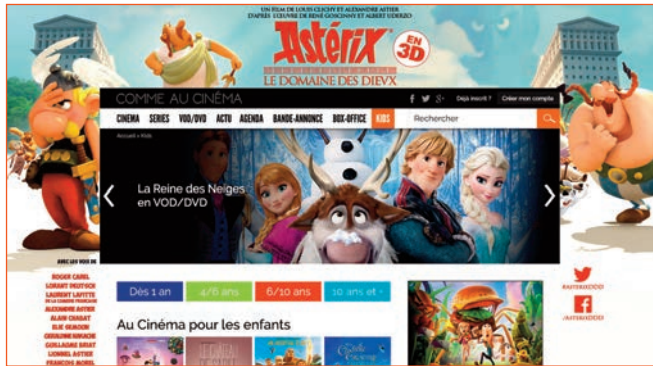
UN FILM DE LOUIS CLICHY ET ALEXANDRE ASTIER
D'APRÈS L'ŒUVRE DE RENÉ GOSCINNY ET ALBERT UDERZO

Astérix EN 3D

LE DOMAINE DES DIEVX

COMME AU CINÉMA

Déjà inscrit ? Créer mon compte

CINEMA SERIES VOD/DVD ACTU AGENDA BANDE-ANNONCE BOX-OFFICE KIDS Rechercher

Accueil » Kids

La Reine des Neiges en VOD/DVD

AVEC LES VOIX DE
ROGER CAREL
LORANT DEUTSCH
LAURENT LAFITTE
ALEXANDRE ASTIER
ALAIN CHABAT
ELIE SEMOUN
GÉRALDINE NAKACHE
GUILLAUME BRIAT
LIONNEL ASTIER
FRANÇOIS MOREL

Dès 1 an | 4/6 ans | 6/10 ans | 10 ans et +

Au Cinéma pour les enfants

#ASTERIXDDD
/ASTERIXDDD